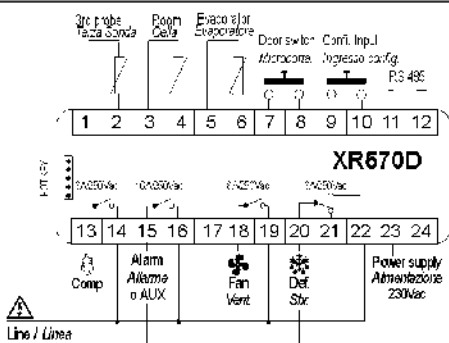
3rd probe
Terza Sonda
Room
Cella
Evaporator
Evaporatore
Door switch
Microporta
Conf. input
Ingresso config.
RS 485
- +
1 2 3 4 5 6 7 8 9 10 11 12
XR670D
HOT KEY
8A250Vac
8A250Vac
8A250Vac
8A250Vac
13 14 15 16 17 18 19 20 21 22 23 24
Comp
Alarm
Allarme
o AUX
Fan
Vent
Def.
Sbr.
Power supply
Alimentazione
230Vac
Line / Linea